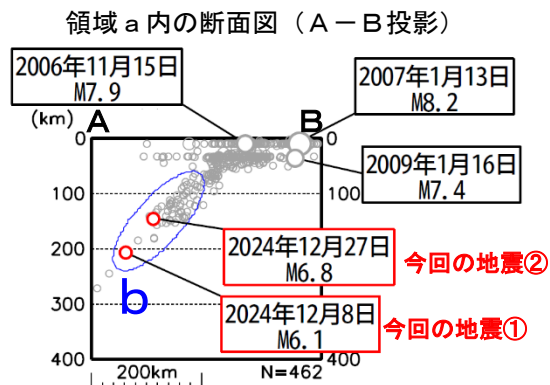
領域ａ内の断面図（Ａ－Ｂ投影）

2006年11月15日
M7.9

2007年1月13日
M8.2

(km)
A
B
0
100
200
300
400

0
100
300
400

2009年1月16日
M7.4

2024年12月27日
M6.8

今回の地震②

b

2024年12月8日
M6.1

今回の地震①

200km
N=462